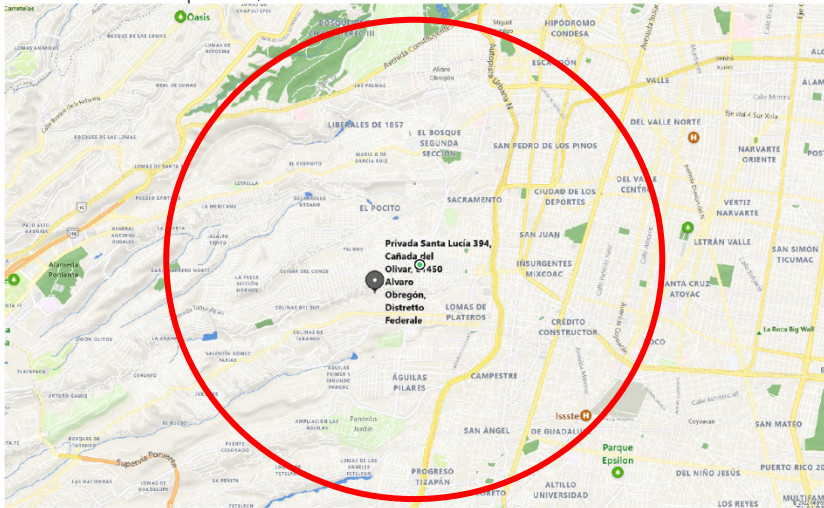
Oasis
HIPODROMO CONDESA
ESCANDÓN
VALLE
ALAMA
LIBERALES DE 1857
EL BOSQUE SEGUNDA SECCIÓN
SAN PEDRO DE LOS PINOS
DEL VALLE NORTE
NARVARTE ORIENTE
SACRAMENTO
CIUDAD DE LOS DEPORTES
DEL VALLE CENTRO
VERTIZ NARVARTE
EL POCITO
SAN JUAN
LETRÁN VALLE
SAN SIMON TICUMAC
Privada Santa Lucía 394, Cañada del Olivar, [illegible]450 Alvaro Obregón, Distretto Federale
INSURGENTES MIXCOAC
SANTA CRUZ ATOYAC
Alameda Poniente
LOMAS DE PLATEROS
CRÉDITO CONSTRUCTOR
La Roca Big Wall
ÁGUILAS
CAMPESTRE
Issste
SAN ÁNGEL
DE GUADALUPE
Parque Epsilon
SAN MATEO
PROGRESO TIZAPÁN
ALTILLO UNIVERSIDAD
DEL NIÑO JESÚS
PUERTO RICO 20
LOS REYES
MULTIFAM
Avenida Constituyentes
Supervía Poniente
Periférico
Fontón Jardín